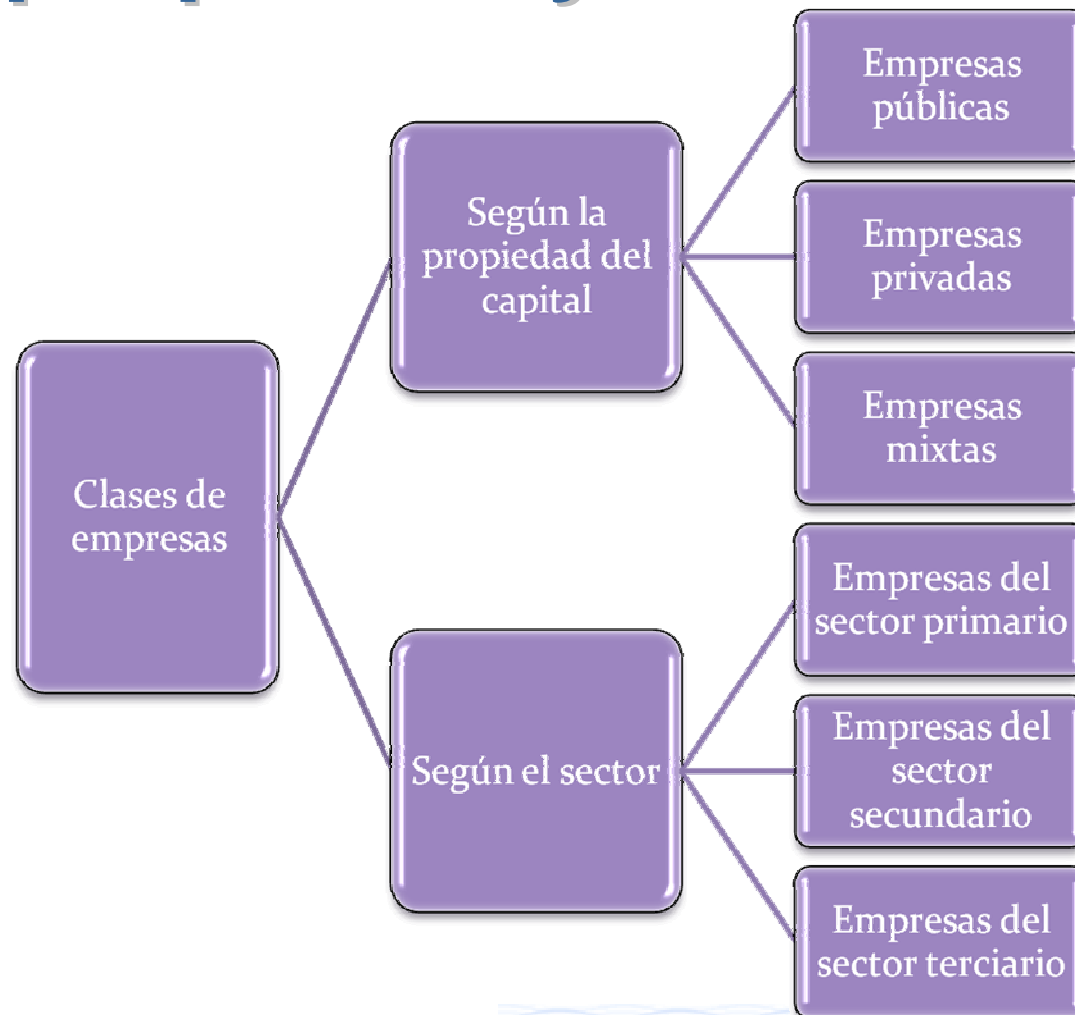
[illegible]

Clases de empresas

Según la propiedad del capital

Empresas públicas

Empresas privadas

Empresas mixtas

Según el sector

Empresas del sector primario

Empresas del sector secundario

Empresas del sector terciario